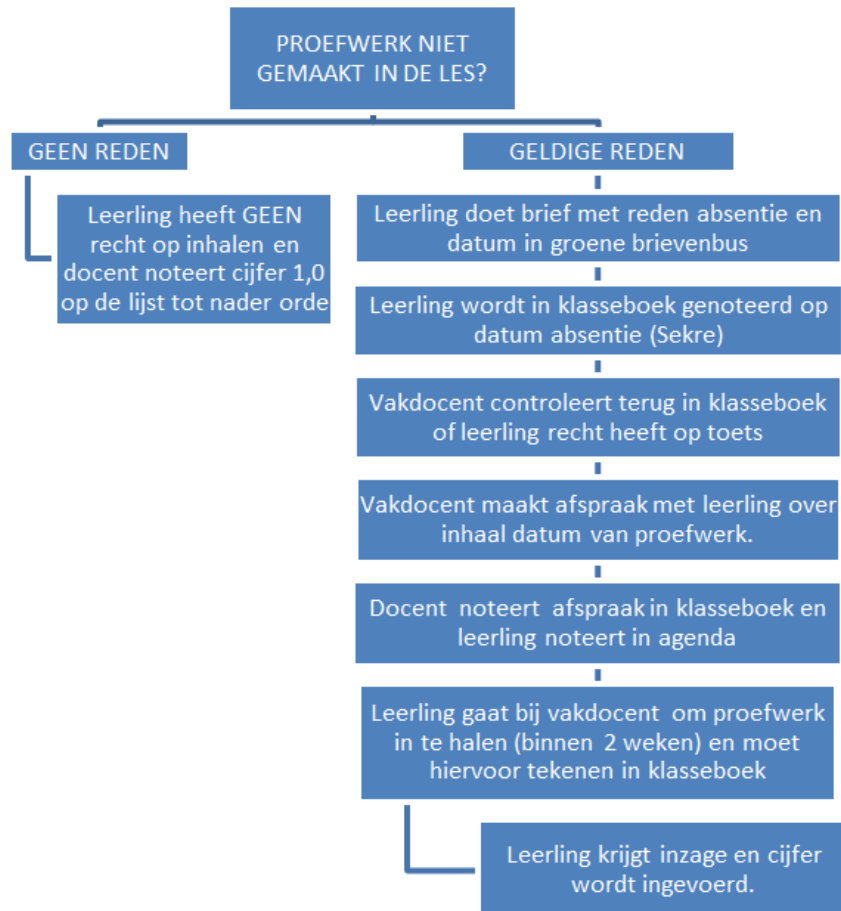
PROEFWERK NIET GEMAAKT IN DE LES?

GEEN REDEN

Leerling heeft GEEN recht op inhalen en docent noteert cijfer 1,0 op de lijst tot nader orde

GELDIGE REDEN

Leerling doet brief met reden absentie en datum in groene brievenbus

Leerling wordt in klasseboek genoteerd op datum absentie (Sekre)

Vakdocent controleert terug in klasseboek of leerling recht heeft op toets

Vakdocent maakt afspraak met leerling over inhaal datum van proefwerk.

Docent noteert afspraak in klasseboek en leerling noteert in agenda

Leerling gaat bij vakdocent om proefwerk in te halen (binnen 2 weken) en moet hiervoor tekenen in klasseboek

Leerling krijgt inzage en cijfer wordt ingevoerd.